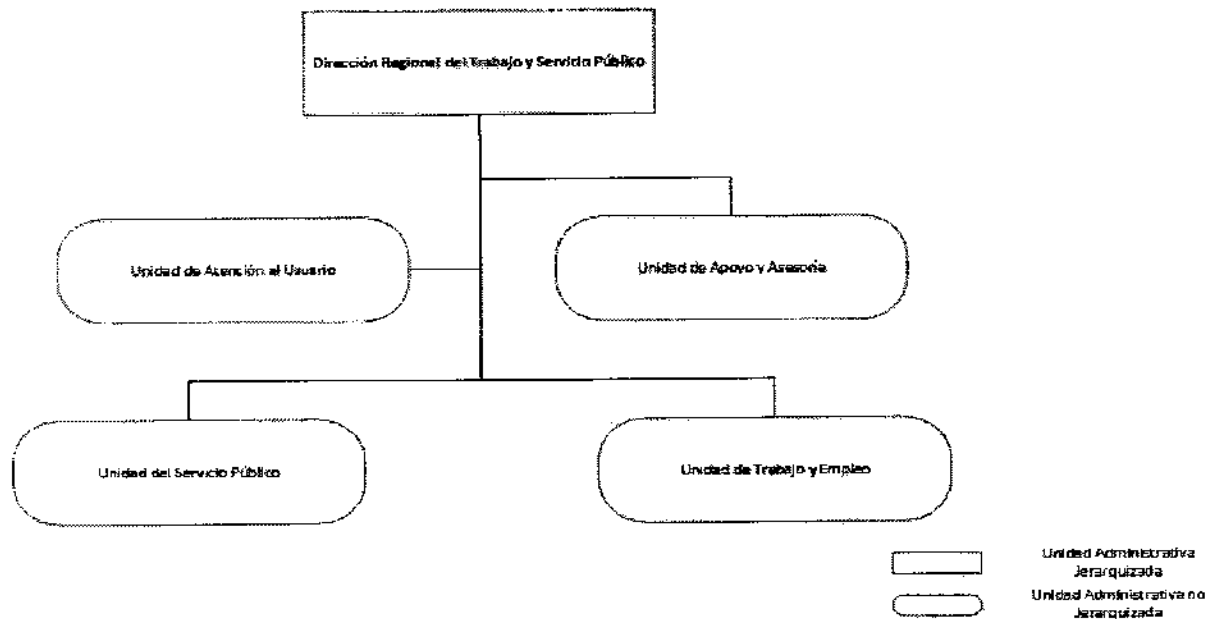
Dirección Regional del Trabajo y Servicio Público

Unidad de Atención al Usuario

Unidad de Apoyo y Asesoría

Unidad del Servicio Público

Unidad de Trabajo y Empleo

Unidad Administrativa Jerarquizada

Unidad Administrativa no Jerarquizada